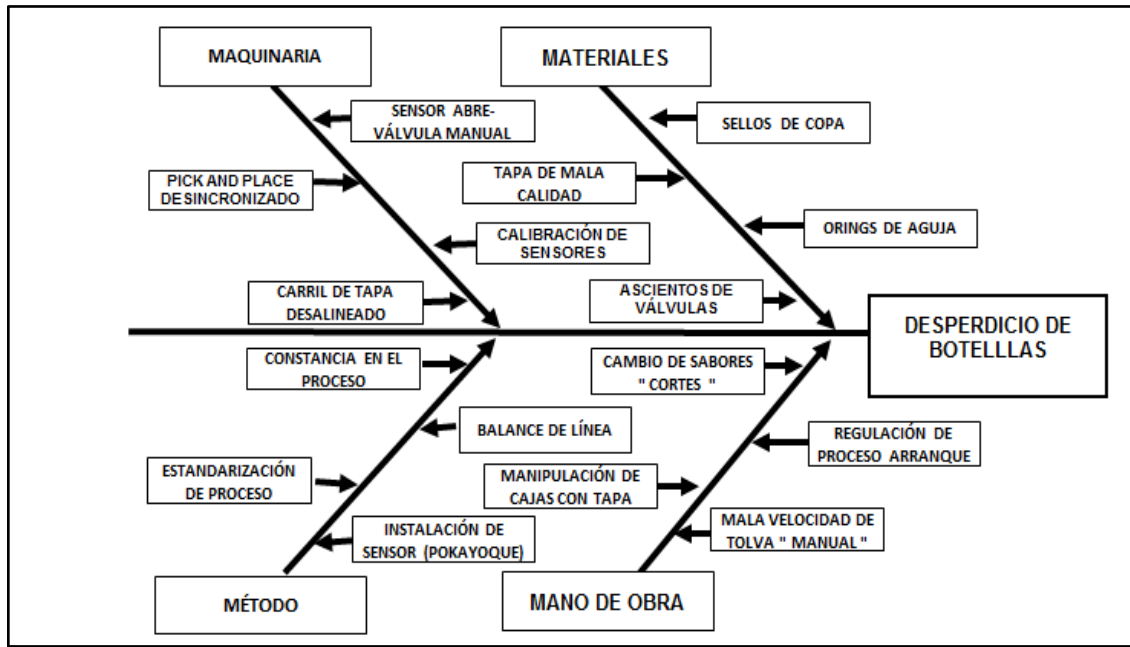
MAQUINARIA

SENSOR ABRE-VÁLVULA MANUAL

PICK AND PLACE DESINCRONIZADO

CALIBRACIÓN DE SENSORES

CARRIL DE TAPA DESALINEADO

MATERIALES

SELLOS DE COPA

TAPA DE MALA CALIDAD

ORINGS DE AGUJA

ASCIENTOS DE VÁLVULAS

DESPERDICIO DE BOTELLLAS

CONSTANCIA EN EL PROCESO

BALANCE DE LÍNEA

ESTANDARIZACIÓN DE PROCESO

INSTALACIÓN DE SENSOR (POKAYOQUE)

MÉTODO

CAMBIO DE SABORES " CORTES "

REGULACIÓN DE PROCESO ARRANQUE

MANIPULACIÓN DE CAJAS CON TAPA

MALA VELOCIDAD DE TOLVA " MANUAL "

MANO DE OBRA